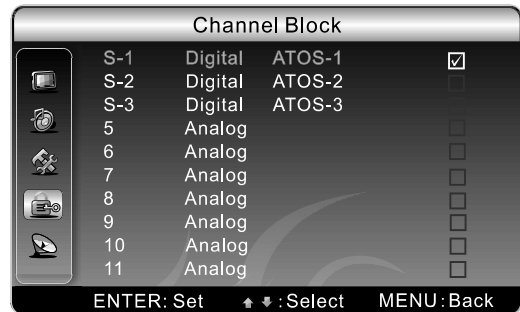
Channel Block

| | | | |
|---|---|---|---|
| S-1 | Digital | ATOS-1 | ☑ |
| S-2 | Digital | ATOS-2 | |
| S-3 | Digital | ATOS-3 | |
| 5 | Analog | | ☐ |
| 6 | Analog | | ☐ |
| 7 | Analog | | ☐ |
| 8 | Analog | | ☐ |
| 9 | Analog | | ☐ |
| 10 | Analog | | ☐ |
| 11 | Analog | | ☐ |

ENTER: Set ▲▼: Select MENU: Back